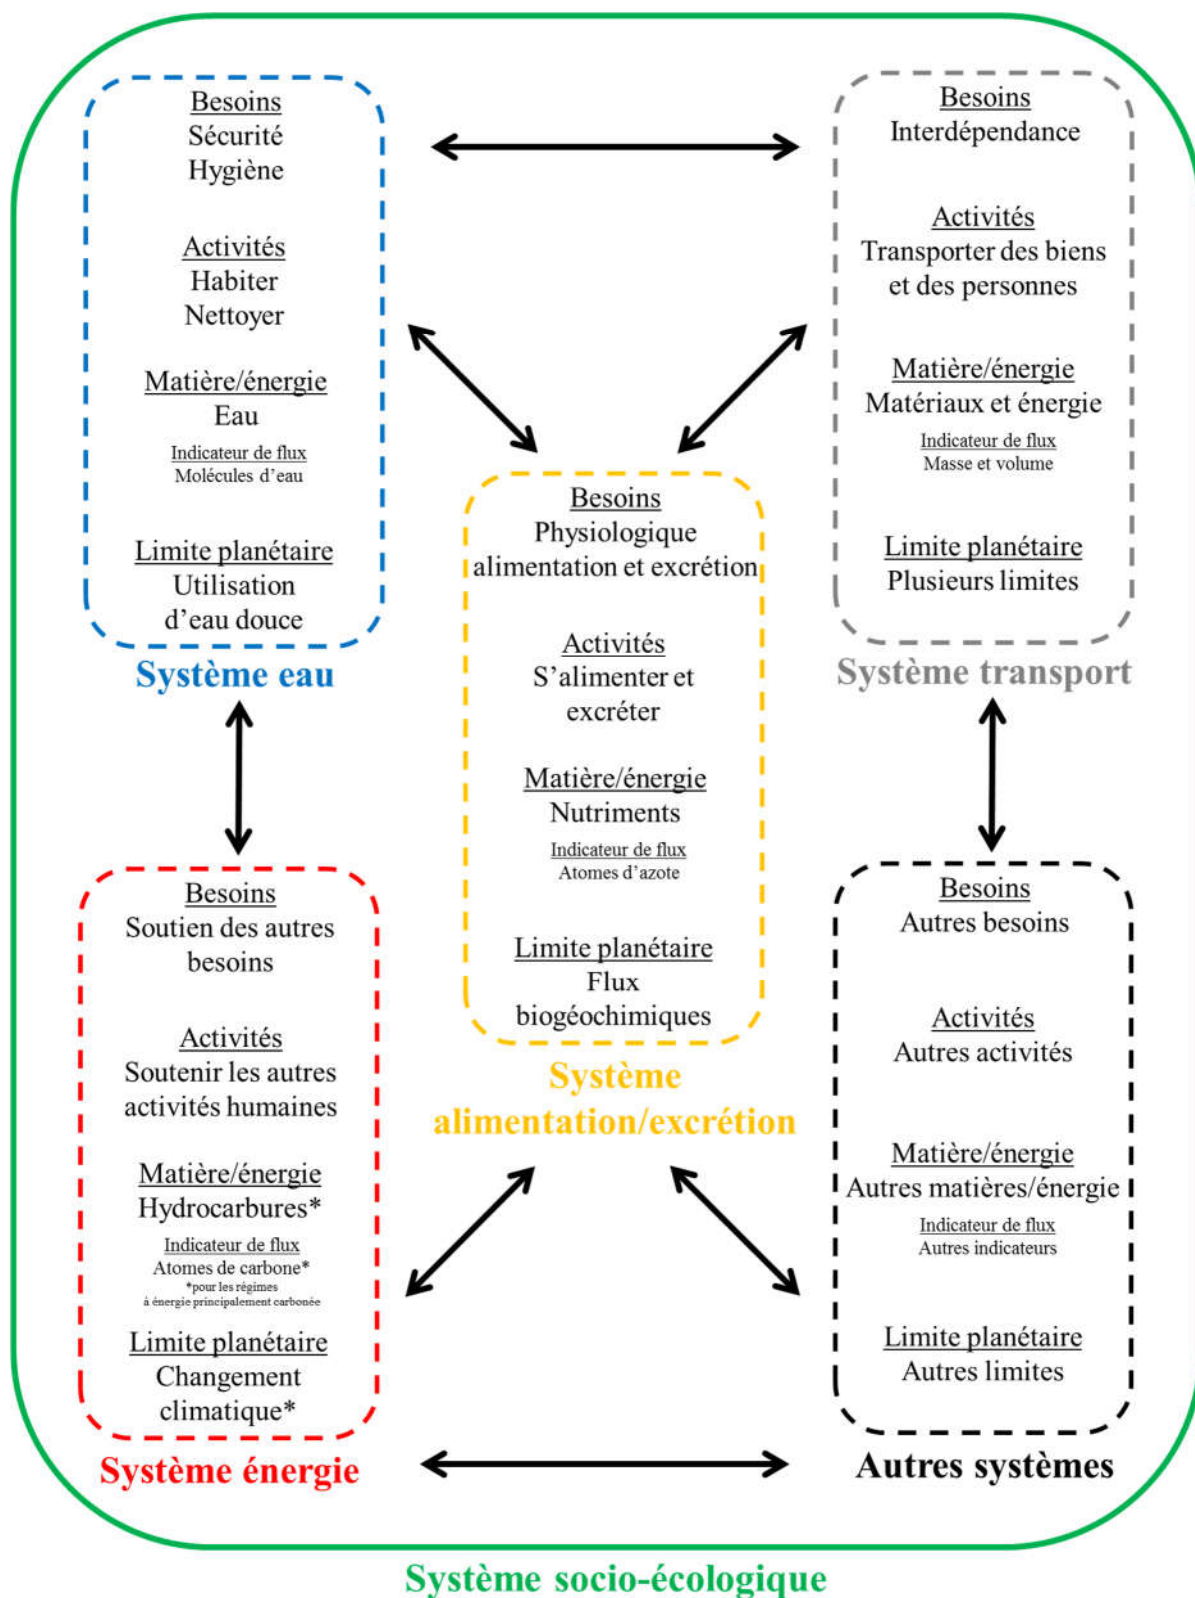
Besoins
Sécurité
Hygiène

Activités
Habiter
Nettoyer

Matière/énergie
Eau
Indicateur de flux
Molécules d'eau

Limite planétaire
Utilisation d'eau douce

Système eau

Besoins
Interdépendance

Activités
Transporter des biens et des personnes

Matière/énergie
Matériaux et énergie
Indicateur de flux
Masse et volume

Limite planétaire
Plusieurs limites

Système transport

Besoins
Physiologique alimentation et excrétion

Activités
S'alimenter et excréter

Matière/énergie
Nutriments
Indicateur de flux
Atomes d'azote

Limite planétaire
Flux biogéochimiques

Système alimentation/excrétion

Besoins
Soutien des autres besoins

Activités
Soutenir les autres activités humaines

Matière/énergie
Hydrocarbures*
Indicateur de flux
Atomes de carbone*
*pour les régimes à énergie principalement carbonée

Limite planétaire
Changement climatique*

Système énergie

Besoins
Autres besoins

Activités
Autres activités

Matière/énergie
Autres matières/énergie
Indicateur de flux
Autres indicateurs

Limite planétaire
Autres limites

Autres systèmes

Système socio-écologique